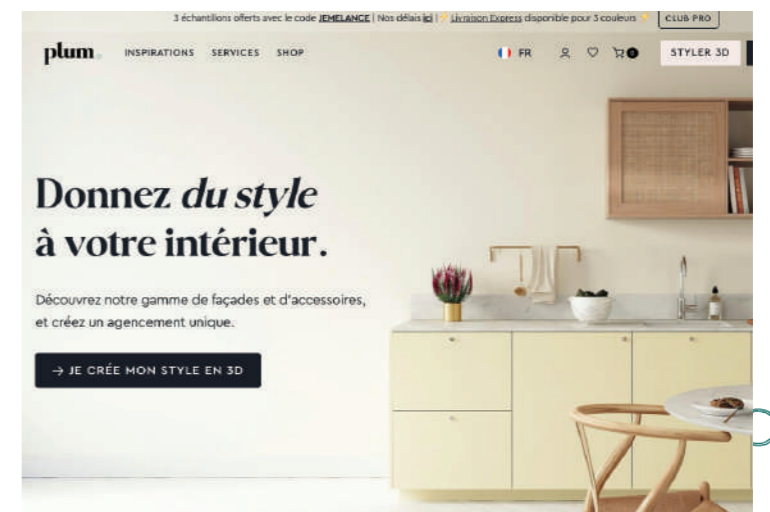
3 échantillons offerts avec le code JEMELANCE | Nos délais ici | ⚡ Livraison Express disponible pour 5 couleurs ⚡ CLUB PRO

plum. INSPIRATIONS SERVICES SHOP FR 0 STYLER 3D

Donnez du style à votre intérieur.

Découvrez notre gamme de façades et d'accessoires, et créez un agencement unique.

→ JE CRÉE MON STYLE EN 3D